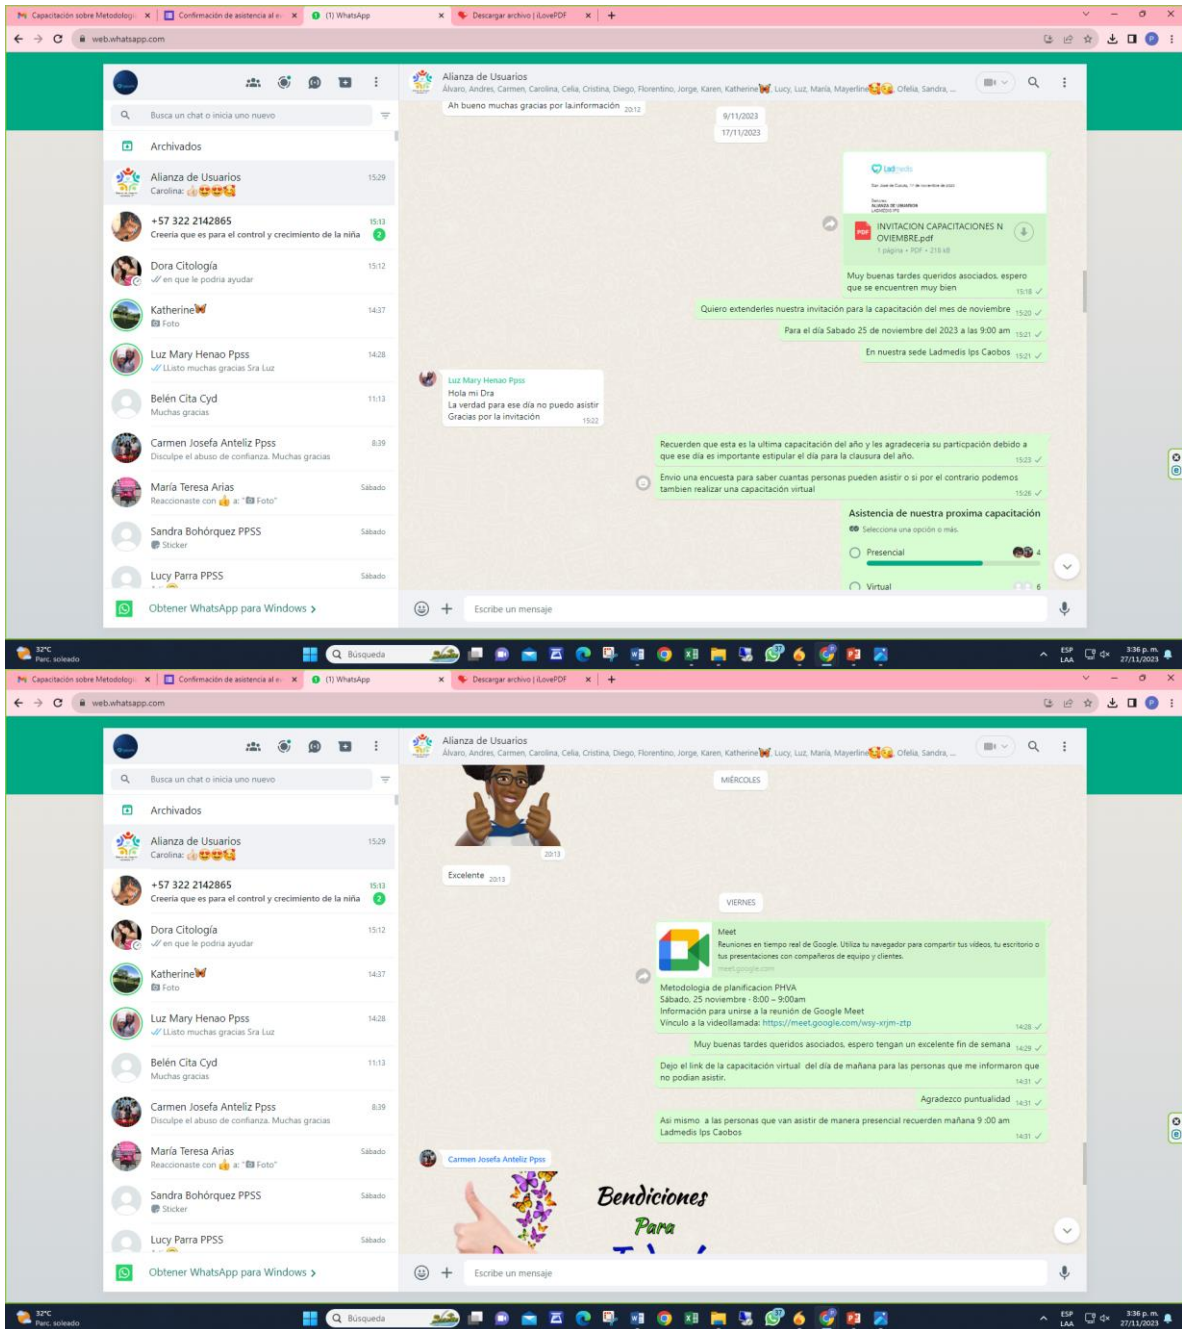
Capacitación sobre Metodología × | Confirmación de asistencia al e × | (1) WhatsApp × | Descargar archivo | iLovePDF × | +

web.whatsapp.com

Busca un chat o inicia uno nuevo

Archivados

Alianza de Usuarios 15:29
Carolina: 👍😍😍🥰

+57 322 2142865 15:13
Creería que es para el control y crecimiento de la niña 2

Dora Citología 15:12
en que le podría ayudar

Katherine🦋 14:37
Foto

Luz Mary Henao Ppss 14:28
LListo muchas gracias Sra Luz

Belén Cita Cyd 11:13
Muchas gracias

Carmen Josefa Anteliz Ppss 8:39
Disculpe el abuso de confianza. Muchas gracias

María Teresa Arias Sábado
Reaccionaste con 👍 a: "Foto"

Sandra Bohórquez PPSS Sábado
Sticker

Lucy Parra PPSS Sábado

Obtener WhatsApp para Windows >

Alianza de Usuarios
Álvaro, Andres, Carmen, Carolina, Celia, Cristina, Diego, Florentino, Jorge, Karen, Katherine🦋, Lucy, Luz, María, Mayerline😍, Ofelia, Sandra, ...

Ah bueno muchas gracias por la.información 20:12

9/11/2023

17/11/2023

INVITACION CAPACITACIONES NOVIEMBRE.pdf
1 página • PDF • 218 kB

Muy buenas tardes queridos asociados. espero que se encuentren muy bien 15:18

Quiero extenderles nuestra invitación para la capacitación del mes de noviembre 15:20

Para el día Sabado 25 de noviembre del 2023 a las 9:00 am 15:21

En nuestra sede Ladmedis Ips Caobos 15:21

Luz Mary Henao Ppss
Hola mi Dra
La verdad para ese día no puedo asistir
Gracias por la invitación 15:22

Recuerden que esta es la ultima capacitación del año y les agradeceria su particpación debido a que ese día es importante estipular el día para la clausura del año. 15:23

Envio una encuesta para saber cuantas personas pueden asistir o si por el contrario podemos tambien realizar una capacitación virtual 15:26

Asistencia de nuestra proxima capacitación
Selecciona una opción o más.
Presencial 4
Virtual 6

Escribe un mensaje

32°C
Parc. soleado
Búsqueda
ESP LAA 3:36 p. m. 27/11/2023

Capacitación sobre Metodología × | Confirmación de asistencia al e × | (1) WhatsApp × | Descargar archivo | iLovePDF × | +

web.whatsapp.com

Busca un chat o inicia uno nuevo

Archivados

Alianza de Usuarios 15:29
Carolina: 👍😍😍🥰

+57 322 2142865 15:13
Creería que es para el control y crecimiento de la niña 2

Dora Citología 15:12
en que le podría ayudar

Katherine🦋 14:37
Foto

Luz Mary Henao Ppss 14:28
LListo muchas gracias Sra Luz

Belén Cita Cyd 11:13
Muchas gracias

Carmen Josefa Anteliz Ppss 8:39
Disculpe el abuso de confianza. Muchas gracias

María Teresa Arias Sábado
Reaccionaste con 👍 a: "Foto"

Sandra Bohórquez PPSS Sábado
Sticker

Lucy Parra PPSS Sábado

Obtener WhatsApp para Windows >

Alianza de Usuarios
Álvaro, Andres, Carmen, Carolina, Celia, Cristina, Diego, Florentino, Jorge, Karen, Katherine🦋, Lucy, Luz, María, Mayerline😍, Ofelia, Sandra, ...

MIÉRCOLES

20:13

Excelente 20:13

VIERNES

Meet
Reuniones en tiempo real de Google. Utiliza tu navegador para compartir tus videos, tu escritorio o tus presentaciones con compañeros de equipo y clientes.
meet.google.com

Metodología de planificacion PHVA
Sábado, 25 noviembre · 8:00 – 9:00am
Información para unirse a la reunión de Google Meet
Vínculo a la videollamada: https://meet.google.com/wsy-xrjm-ztp 14:28

Muy buenas tardes queridos asociados, espero tengan un excelente fin de semana 14:29

Dejo el link de la capacitación virtual del día de mañana para las personas que me informaron que no podían asistir. 14:31

Agradezco puntualidad 14:31

Asi mismo a las personas que van asistir de manera presencial recuerden mañana 9 :00 am Ladmedis Ips Caobos 14:31

Carmen Josefa Anteliz Ppss

Bendiciones
Para

Escribe un mensaje

32°C
Parc. soleado
Búsqueda
ESP LAA 3:36 p. m. 27/11/2023